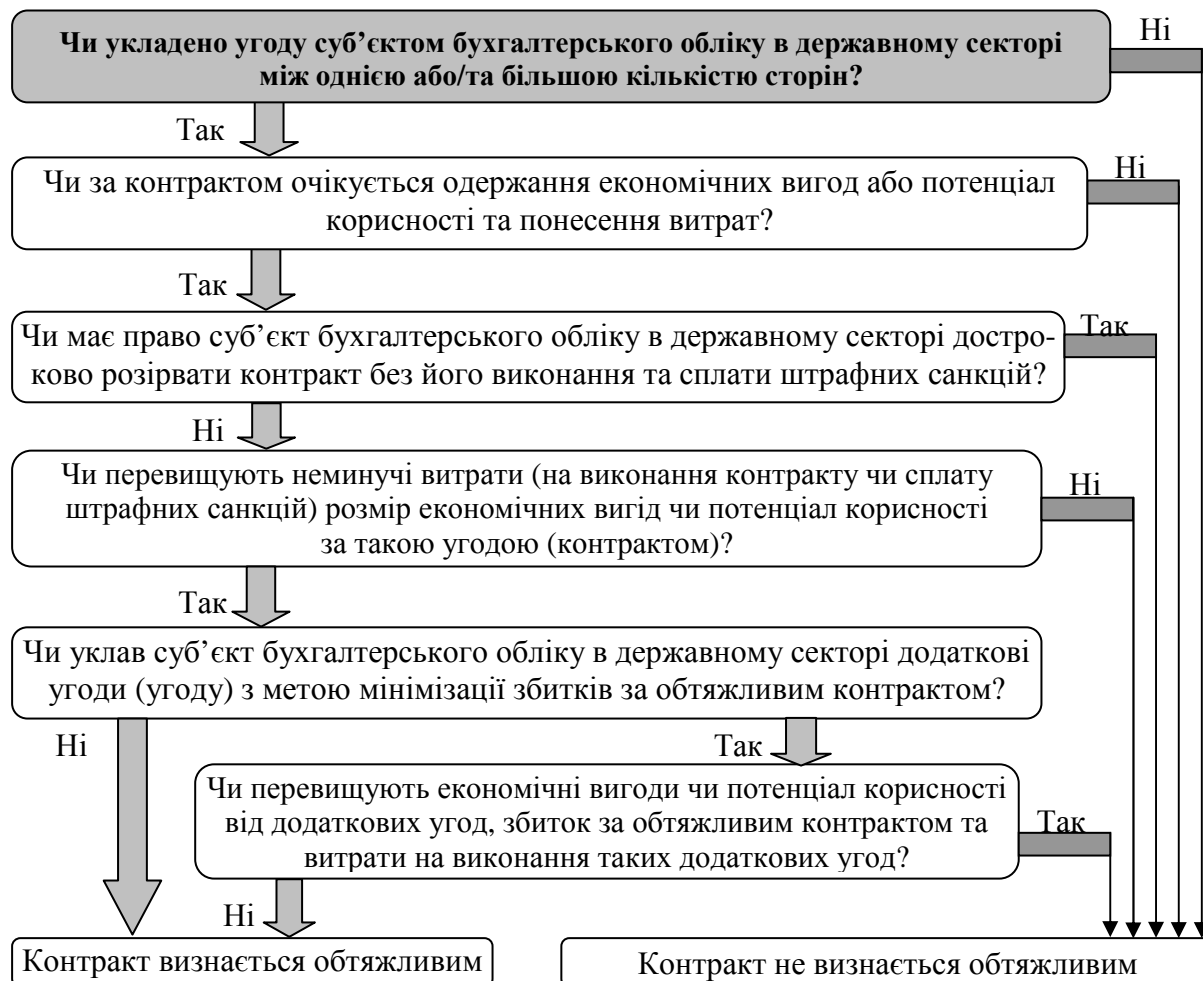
Чи укладено угоду суб'єктом бухгалтерського обліку в державному секторі між однією або/та більшою кількістю сторін?

Ні

Так

Чи за контрактом очікується одержання економічних вигод або потенціал корисності та понесення витрат?

Ні

Так

Чи має право суб'єкт бухгалтерського обліку в державному секторі достроково розірвати контракт без його виконання та сплати штрафних санкцій?

Так

Ні

Чи перевищують неминучі витрати (на виконання контракту чи сплату штрафних санкцій) розмір економічних вигод чи потенціал корисності за такою угодою (контрактом)?

Ні

Так

Чи уклав суб'єкт бухгалтерського обліку в державному секторі додаткові угоди (угоду) з метою мінімізації збитків за обтяжливим контрактом?

Ні

Так

Чи перевищують економічні вигоди чи потенціал корисності від додаткових угод, збиток за обтяжливим контрактом та витрати на виконання таких додаткових угод?

Так

Ні

Контракт визнається обтяжливим

Контракт не визнається обтяжливим